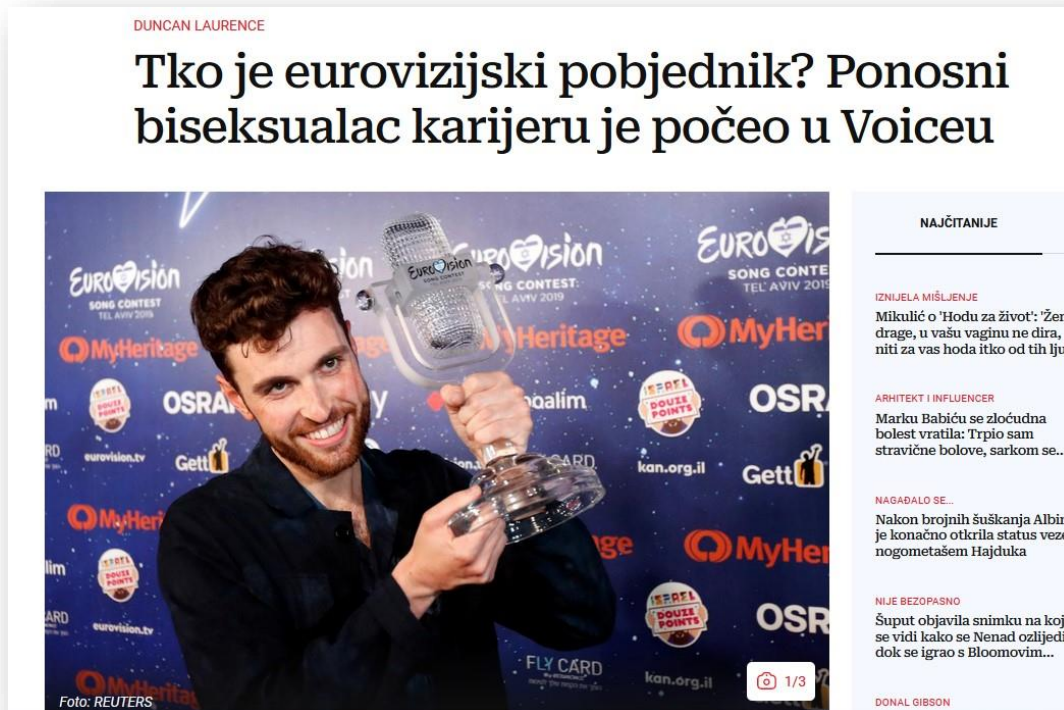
DUNCAN LAURENCE

Tko je eurovizijski pobjednik? Ponosni biseksualac karijeru je počeo u Voiceu

Eurovision SONG CONTEST TEL AVIV 2019

MyHeritage

OSRAM

Gett

eurovision.tv

kan.org.il

DOUZE POINTS

FLY CARD

Foto: REUTERS

1/3

NAJČITANIJE

IZNIJELA MIŠLJENJE
Mikulić o 'Hodu za život': 'Žen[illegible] drage, u vašu vaginu ne dira, niti za vas hoda itko od tih lju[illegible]

ARHITEKT I INFLUENCER
Marku Babiću se zloćudna bolest vratila: Trpio sam stravične bolove, sarkom se...

NAGAĐALO SE...
Nakon brojnih šuškanja Albin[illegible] je konačno otkrila status veze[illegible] nogometašem Hajduka

NIJE BEZOPASNO
Šuput objavila snimku na koj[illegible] se vidi kako se Nenad ozlijedi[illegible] dok se igrao s Bloomovim...

DONAL GIBSON